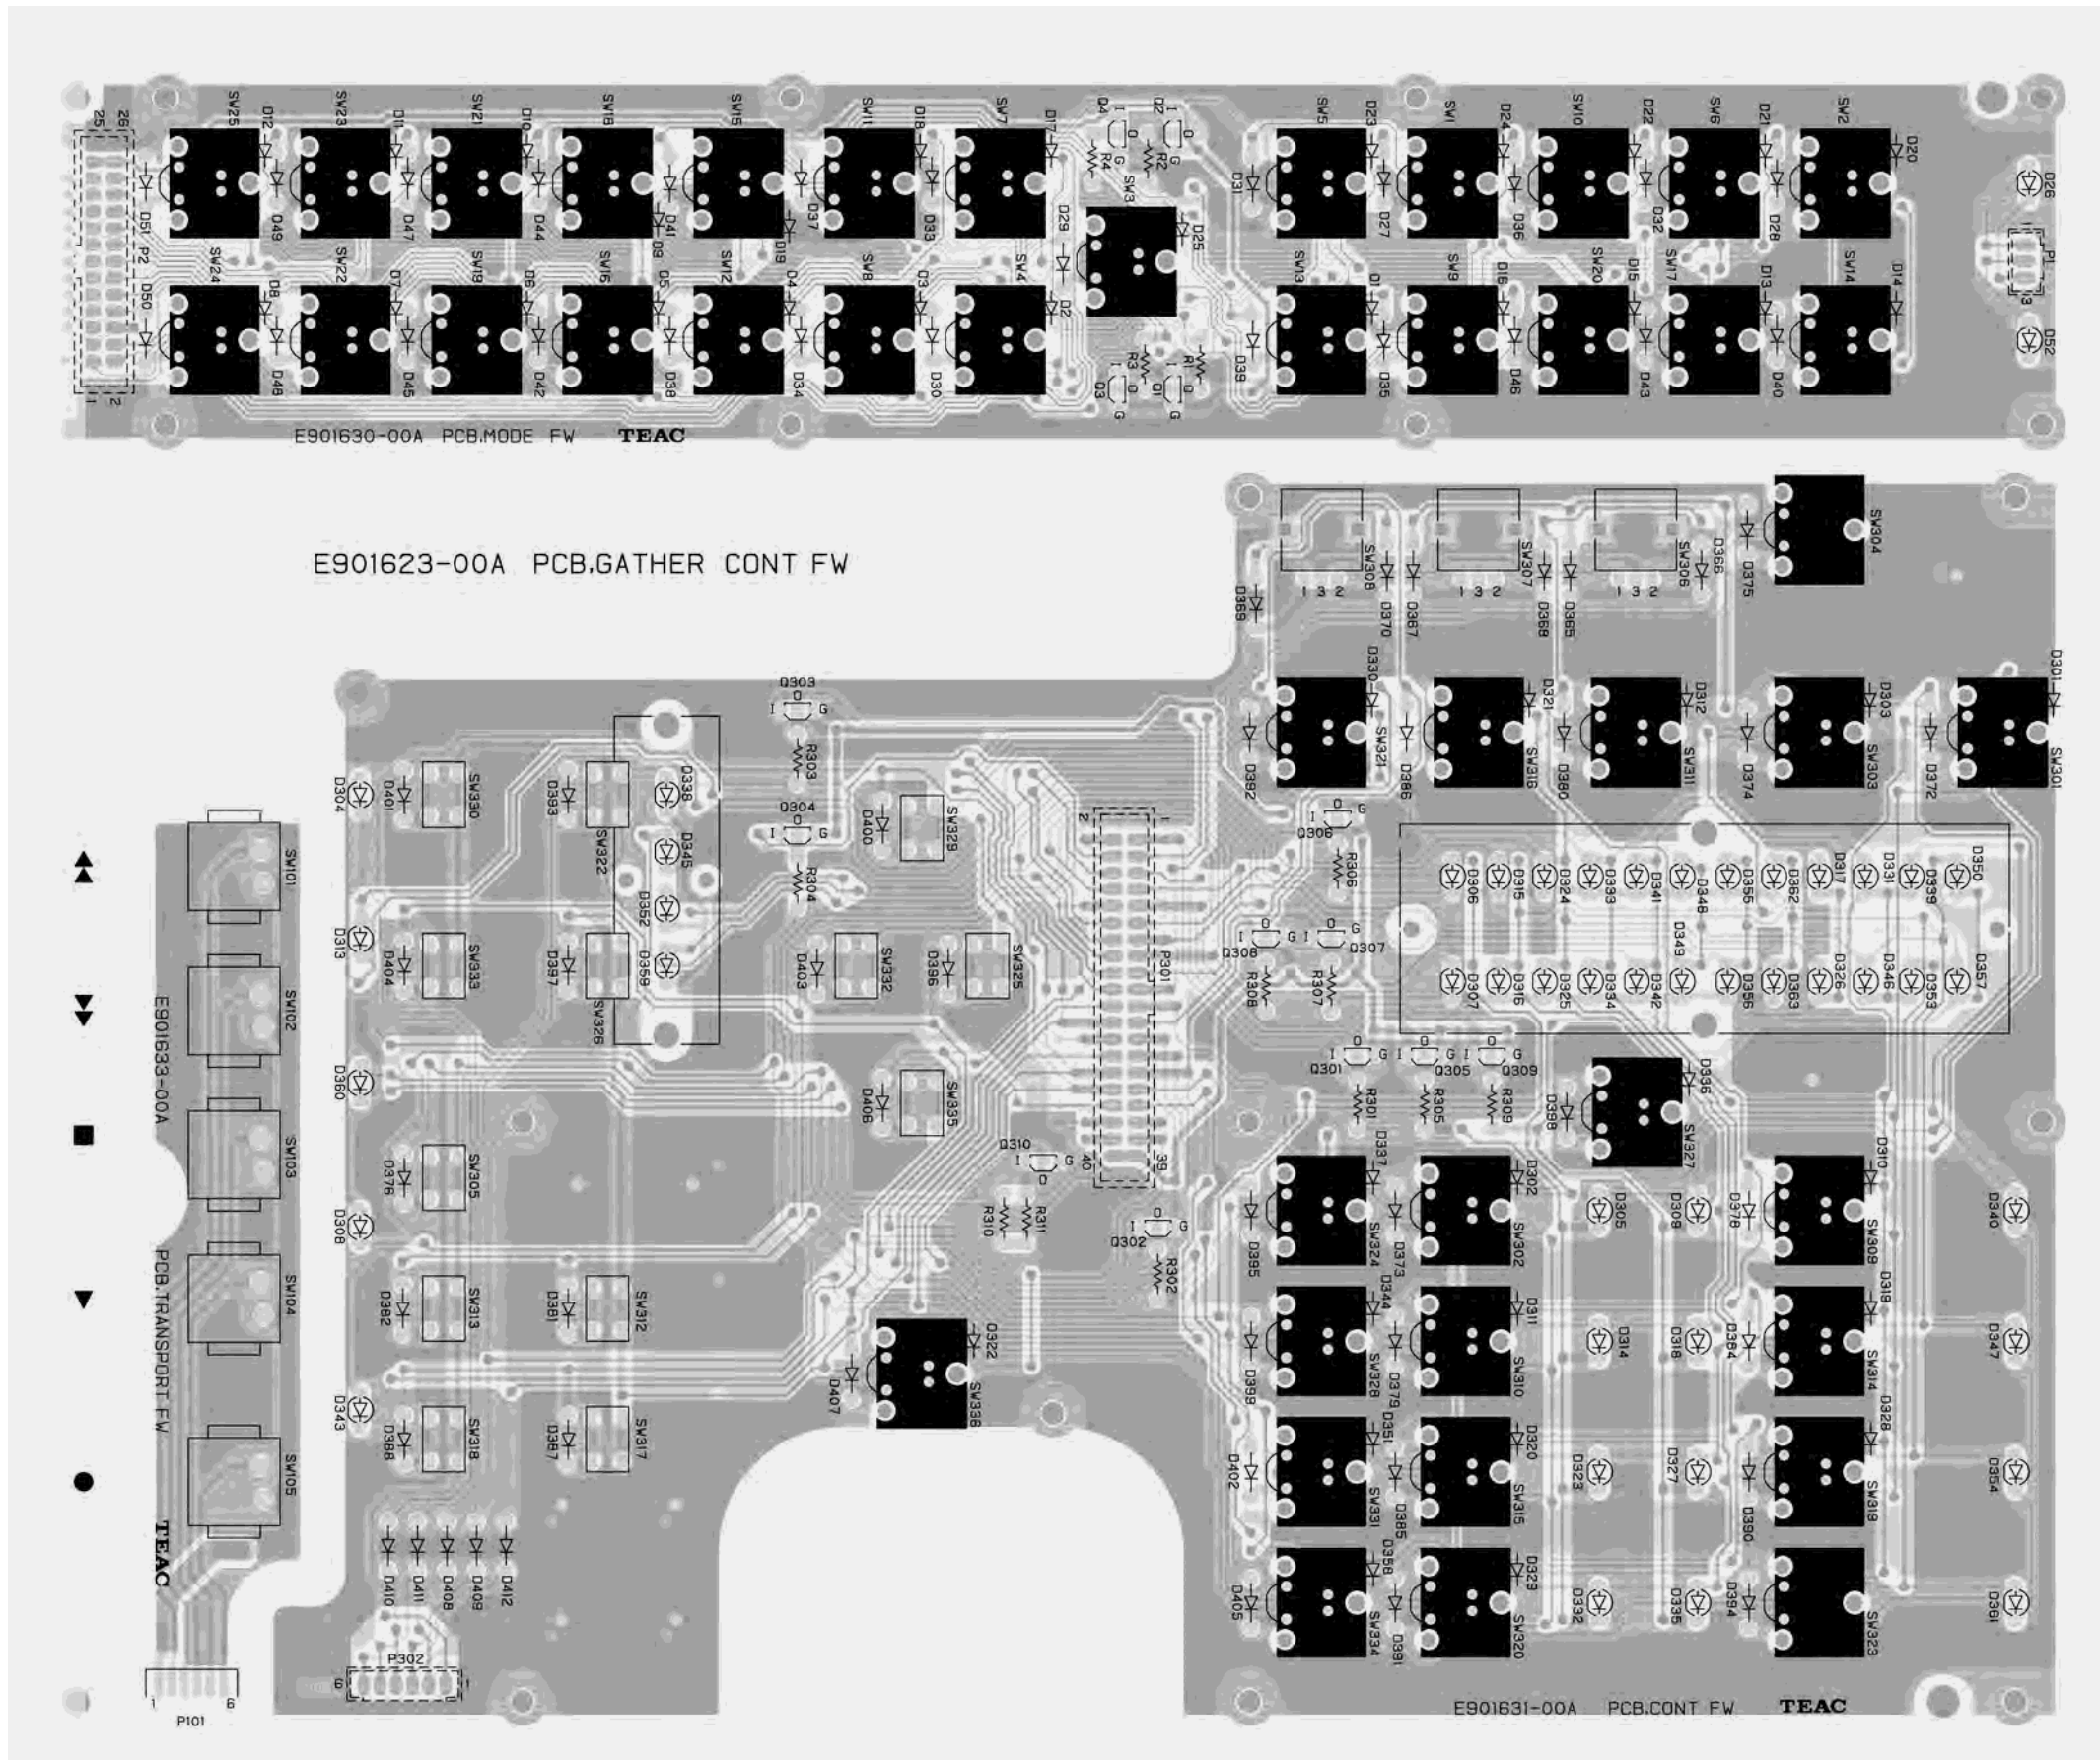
E901630-00A PCB.MODE FW TEAC

SW25 D12 SW23 D11 SW21 D10 SW18 SW15 SW11 D18 SW7 D17 D4 D2 SW5 D23 SW1 D24 SW10 D22 SW6 D21 SW2 D20
26 25 D51 D49 D47 D44 D41 D9 D37 D33 D29 SW3 D25 D31 D27 D36 D32 D28 D26
SW24 P2 D50 D8 SW22 D7 SW19 D6 SW16 D5 SW12 D19 D4 SW8 D3 SW4 D2 SW13 D1 SW9 D16 SW20 D15 SW17 D13 SW14 D14 P1
D48 D45 D42 D38 D34 D30 R3 R1 Q3 Q1 D39 D35 D46 D43 D40 D52 R4 R2

E901623-00A PCB.GATHER CONT FW

SW308 SW307 SW306 D366 D375 SW304 D369 D370 D367 D368 D365 D330 D321 D312 D303 D301
SW321 SW316 SW311 SW303 SW301 D392 D386 D380 D374 D372
Q303 R303 Q304 R304 D304 D401 SW330 D393 SW322 D338 D345 D352 D359 D400 SW329 D313 D404 SW333 D397 SW326 D403 SW332 D396 SW325 P301 Q306 R306 Q308 R308 Q307 R307
D306 D315 D324 D333 D341 D348 D355 D362 D317 D331 D339 D350 D349 D307 D316 D325 D334 D342 D356 D363 D326 D346 D353 D357
Q301 R301 Q305 R305 Q309 R309 D336 D398 SW327 D360 D406 SW335 Q310 R310 R311 D376 SW305 D337 D302 D310 D305 D309 D378 SW309 D340 Q302 R302 D308 SW324 SW302 D395 D373 D344 D311 D319 D382 SW313 D381 SW312 D322 D407 SW336 SW328 D379 SW310 D314 D318 D364 SW314 D347 D399 D343 D388 SW318 D387 SW317 D351 D320 D328 D402 SW331 D385 SW315 D323 D327 D390 SW319 D354 D358 D329 D405 SW334 D391 SW320 D332 D335 D394 SW323 D361
D410 D411 D408 D409 D412 P302 6 1 2 1 40 39

E901633-00A PCB.TRANSPORT FW TEAC
SW101 SW102 SW103 SW104 SW105 P101 1 6

E901631-00A PCB.CONT FW TEAC